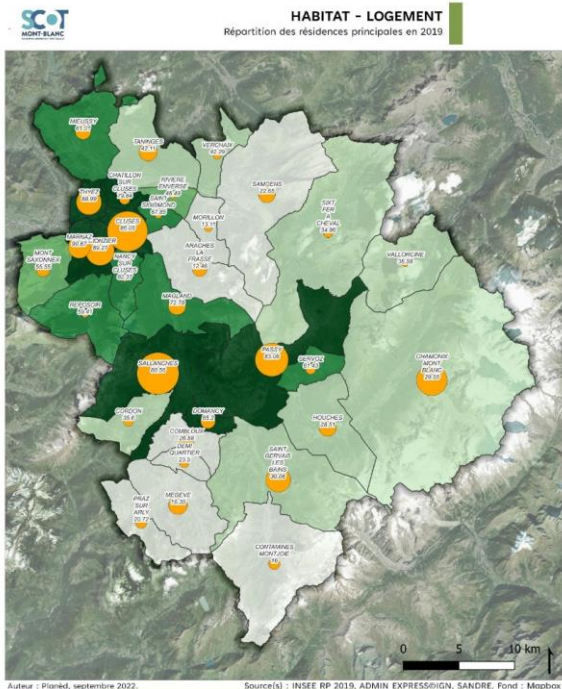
SCOT MONT-BLANC

HABITAT - LOGEMENT
Répartition des résidences principales en 2019

MIEUSSY 61.07
TANINGES 42.11
VERCHAIX 62.29
CHATILLON SUR CLUSES
RIVIERE ENVERSE
SAINT SIGISMOND
THYEZ 68.99
SAMOENS 22.65
CLUSES 85.05
MORILLON
MARNAZ
SCIONZIER
NANCY SUR CLUSES
SIXT FER A CHEVAL 34.96
ARACHES LA FRASSE 12.46
MONT SAXONNEX 55.58
VALLORCINE 35.58
REPOSOIR
MAGLAND
PASSY 63.06
SERVOZ 61.43
SALLANCHES 80.58
CHAMONIX MONT BLANC 29.22
CORDON
DOMANCY
COMBLOUX 28.68
DEMI QUARTIER
HOUCHES
SAINT GERVAIS LES BAINS 30.06
PRAZ SUR ARLY 20.72
MEGEVE
CONTAMINES MONTJOIE

0 5 10 km

Auteur : Planéd, septembre 2022.
Source(s) : INSEE RP 2019, ADMIN EXPRESS©IGN, SANDRE. Fond : Mapbox